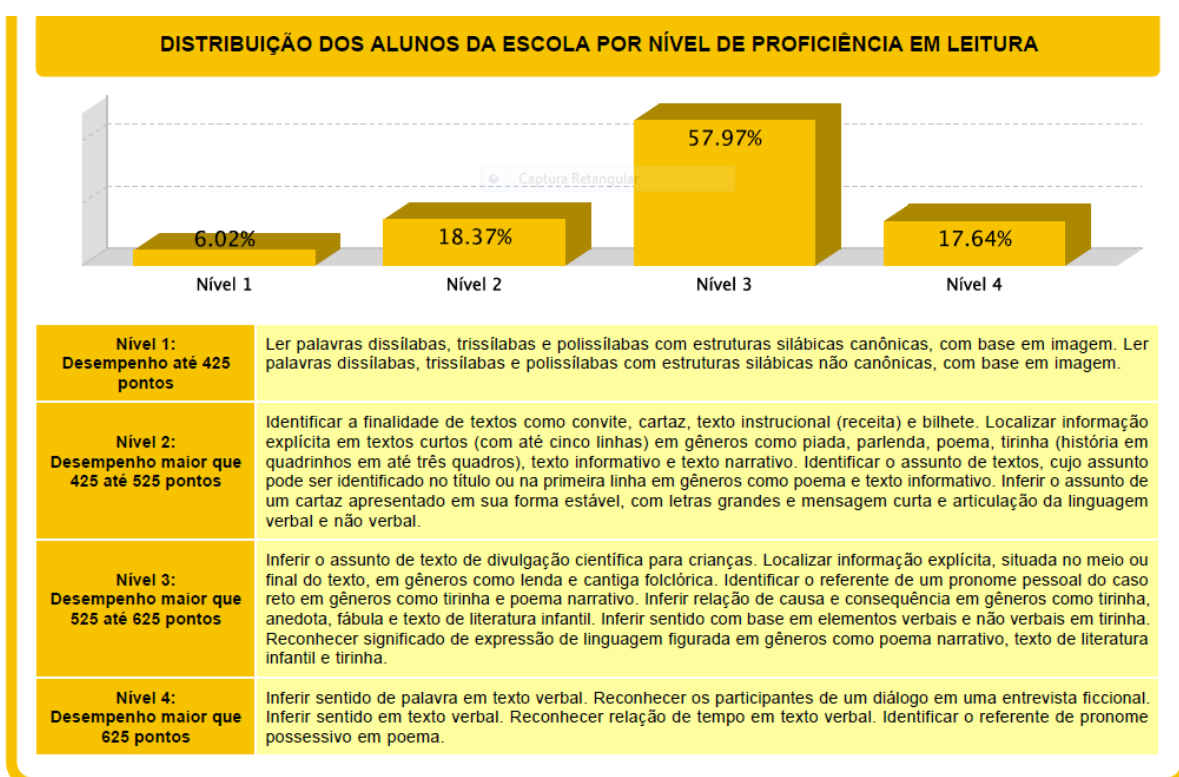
DISTRIBUIÇÃO DOS ALUNOS DA ESCOLA POR NÍVEL DE PROFICIÊNCIA EM LEITURA

6.02%
18.37%
57.97%
17.64%
Captura Retangular
Nível 1
Nível 2
Nível 3
Nível 4

| Nível 1: Desempenho até 425 pontos | Ler palavras dissílabas, trissílabas e polissílabas com estruturas silábicas canônicas, com base em imagem. Ler palavras dissílabas, trissílabas e polissílabas com estruturas silábicas não canônicas, com base em imagem. |
|---|---|
| Nível 2: Desempenho maior que 425 até 525 pontos | Identificar a finalidade de textos como convite, cartaz, texto instrucional (receita) e bilhete. Localizar informação explícita em textos curtos (com até cinco linhas) em gêneros como piada, parlenda, poema, tirinha (história em quadrinhos em até três quadros), texto informativo e texto narrativo. Identificar o assunto de textos, cujo assunto pode ser identificado no título ou na primeira linha em gêneros como poema e texto informativo. Inferir o assunto de um cartaz apresentado em sua forma estável, com letras grandes e mensagem curta e articulação da linguagem verbal e não verbal. |
| Nível 3: Desempenho maior que 525 até 625 pontos | Inferir o assunto de texto de divulgação científica para crianças. Localizar informação explícita, situada no meio ou final do texto, em gêneros como lenda e cantiga folclórica. Identificar o referente de um pronome pessoal do caso reto em gêneros como tirinha e poema narrativo. Inferir relação de causa e consequência em gêneros como tirinha, anedota, fábula e texto de literatura infantil. Inferir sentido com base em elementos verbais e não verbais em tirinha. Reconhecer significado de expressão de linguagem figurada em gêneros como poema narrativo, texto de literatura infantil e tirinha. |
| Nível 4: Desempenho maior que 625 pontos | Inferir sentido de palavra em texto verbal. Reconhecer os participantes de um diálogo em uma entrevista ficcional. Inferir sentido em texto verbal. Reconhecer relação de tempo em texto verbal. Identificar o referente de pronome possessivo em poema. |